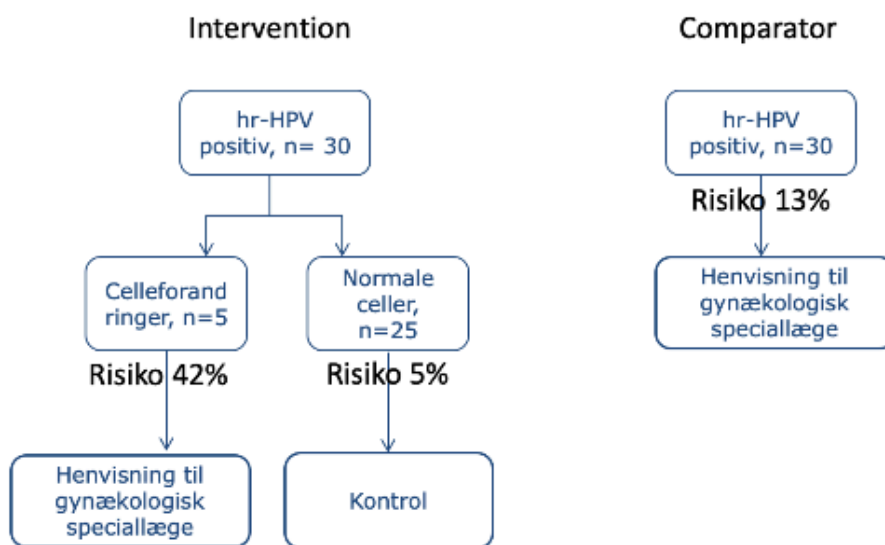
Intervention

hr-HPV positiv, n= 30

Celleforand ringer, n=5

Risiko 42%

Henvisning til gynækologisk speciallæge

Normale celler, n=25

Risiko 5%

Kontrol

Comparator

hr-HPV positiv, n=30

Risiko 13%

Henvisning til gynækologisk speciallæge